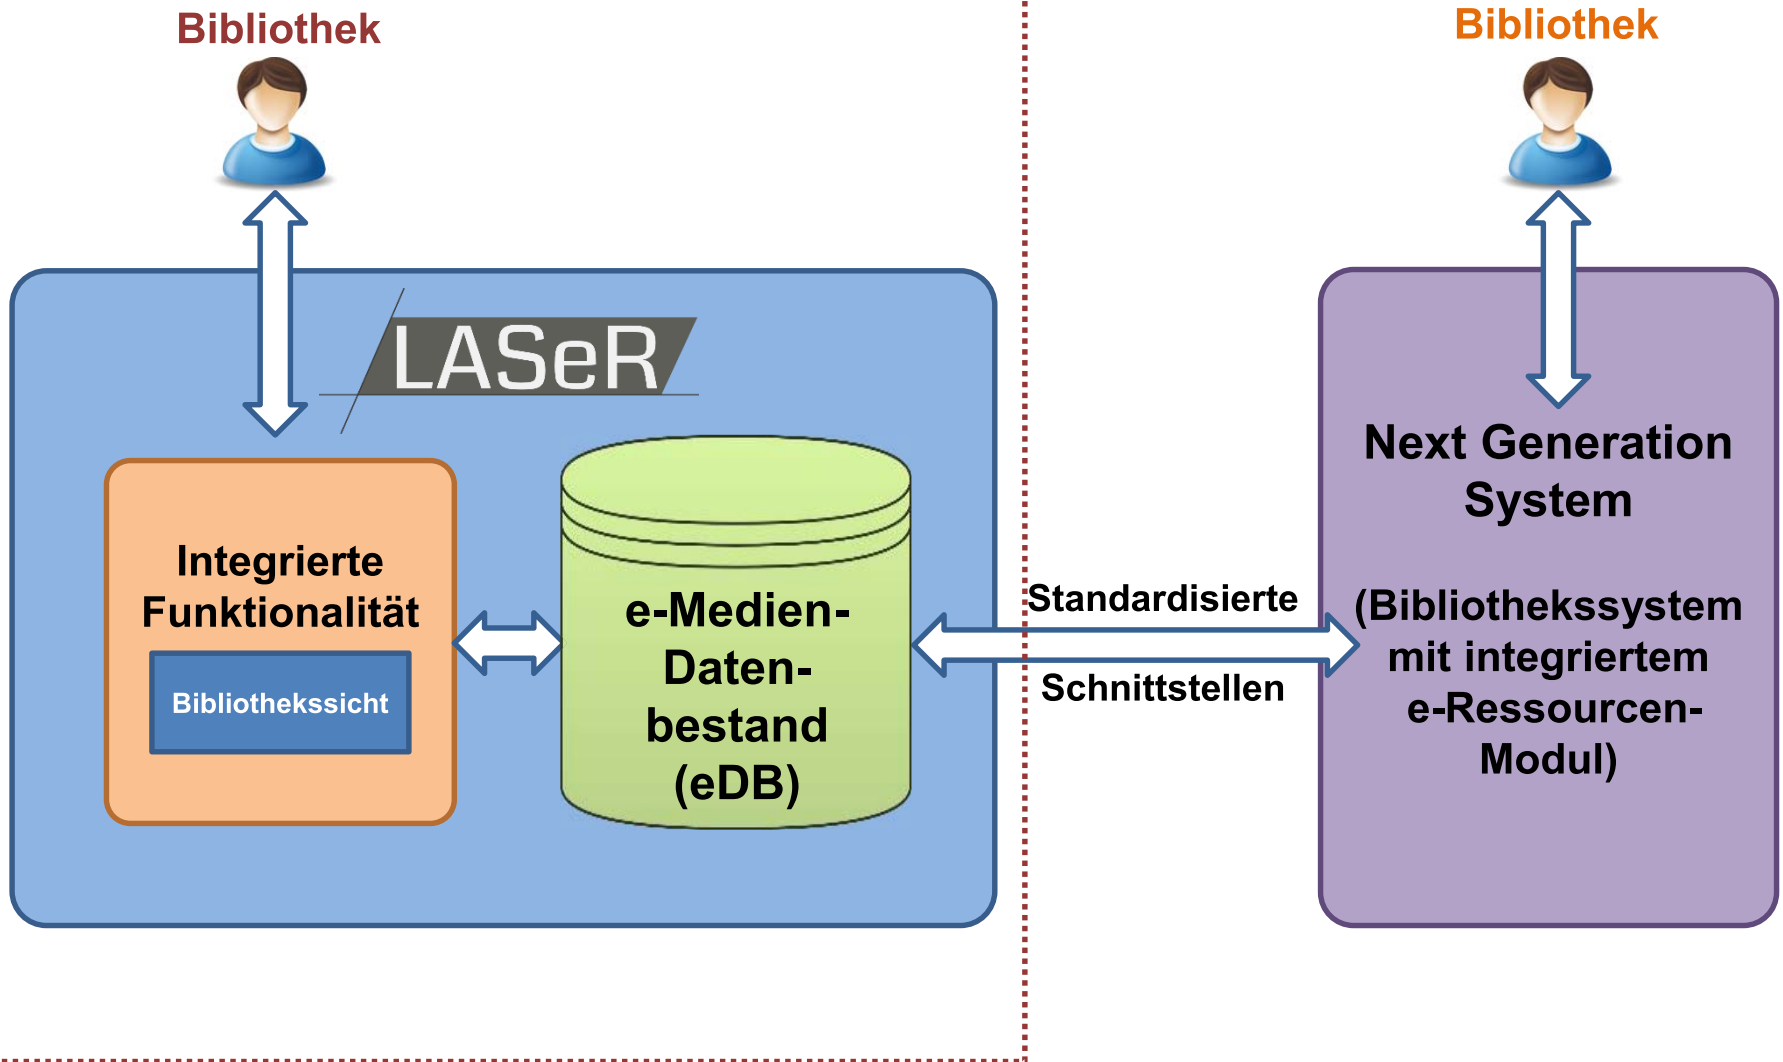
Bibliothek

LASeR

Integrierte Funktionalität

Bibliothekssicht

e-Medien-Daten-bestand (eDB)

Standardisierte

Schnittstellen

Bibliothek

Next Generation System

(Bibliothekssystem mit integriertem e-Ressourcen-Modul)